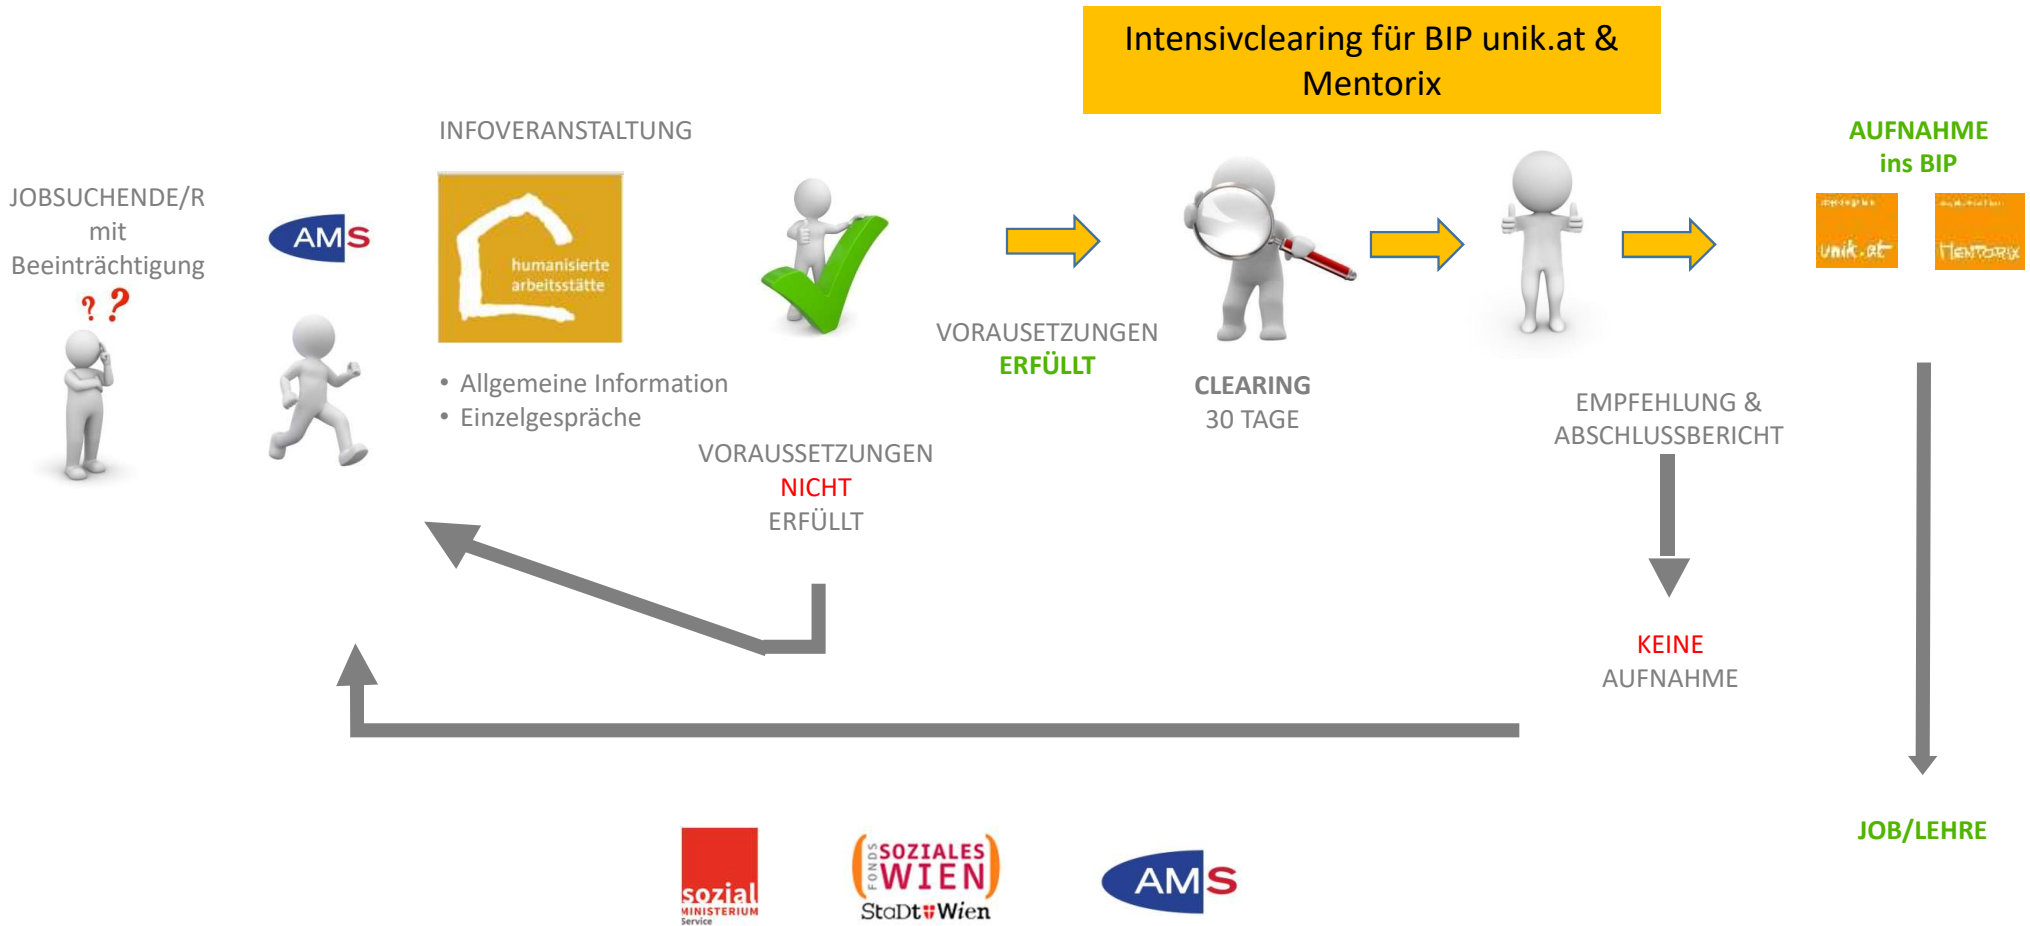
Intensivclearing für BIP unik.at & Mentorix

JOBSUCHENDE/R mit Beeinträchtigung

? ?

AMS

INFOVERANSTALTUNG

humanisierte arbeitsstätte

• Allgemeine Information
• Einzelgespräche

VORAUSETZUNGEN ERFÜLLT

VORAUSSETZUNGEN NICHT ERFÜLLT

CLEARING 30 TAGE

EMPFEHLUNG & ABSCHLUSSBERICHT

KEINE AUFNAHME

AUFNAHME ins BIP

unik.at

Mentorix

JOB/LEHRE

sozial MINISTERIUM Service

FONDS SOZIALES WIEN

StaDt Wien

AMS